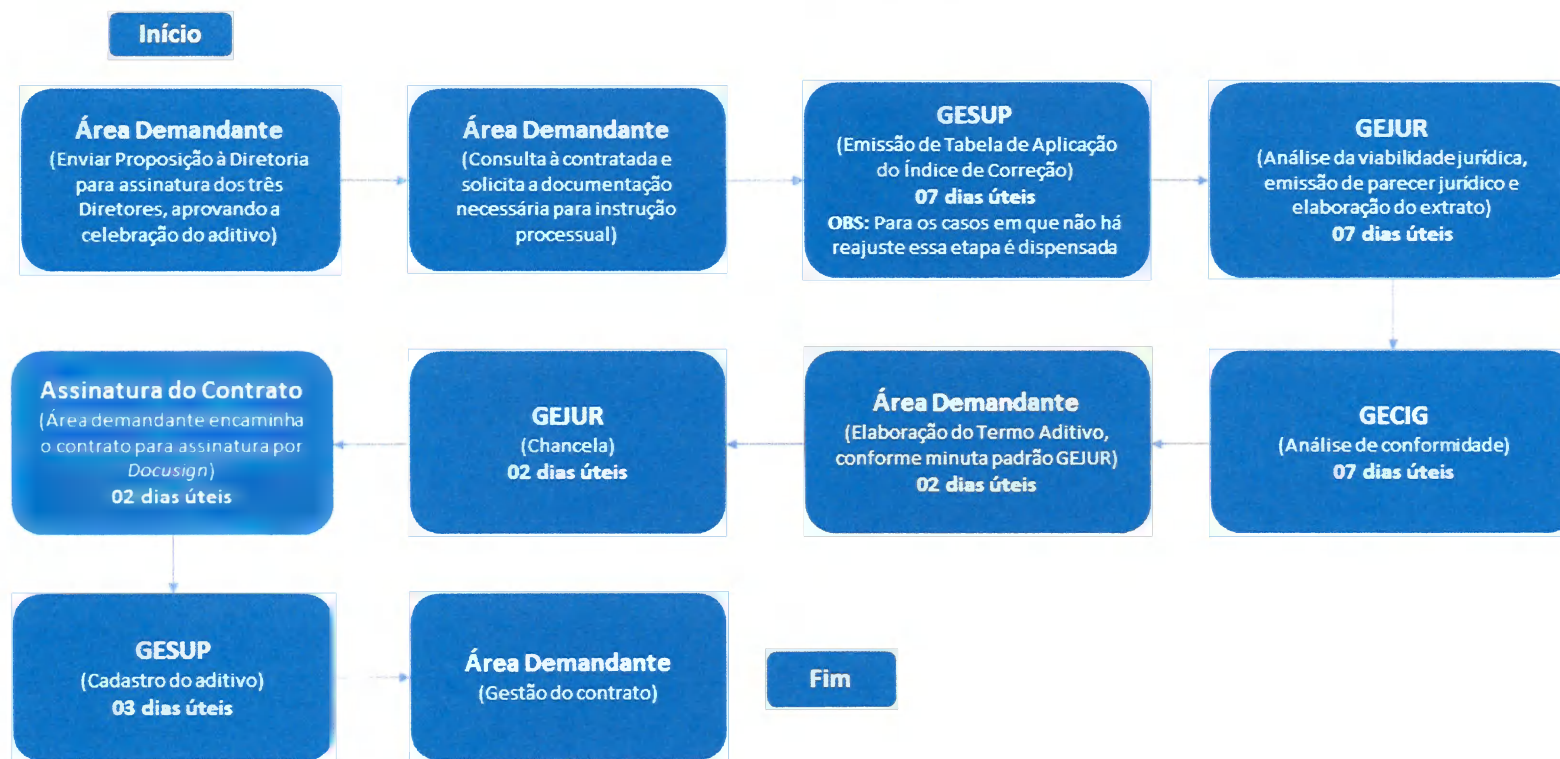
Início

Área Demandante
(Enviar Proposição à Diretoria para assinatura dos três Diretores, aprovando a celebração do aditivo)

Área Demandante
(Consulta à contratada e solicita a documentação necessária para instrução processual)

GESUP
(Emissão de Tabela de Aplicação do Índice de Correção)
07 dias úteis
OBS: Para os casos em que não há reajuste essa etapa é dispensada

GEJUR
(Análise da viabilidade jurídica, emissão de parecer jurídico e elaboração do extrato)
07 dias úteis

GECIG
(Análise de conformidade)
07 dias úteis

Área Demandante
(Elaboração do Termo Aditivo, conforme minuta padrão GEJUR)
02 dias úteis

GEJUR
(Chancela)
02 dias úteis

Assinatura do Contrato
(Área demandante encaminha o contrato para assinatura por Docusign)
02 dias úteis

GESUP
(Cadastro do aditivo)
03 dias úteis

Área Demandante
(Gestão do contrato)

Fim